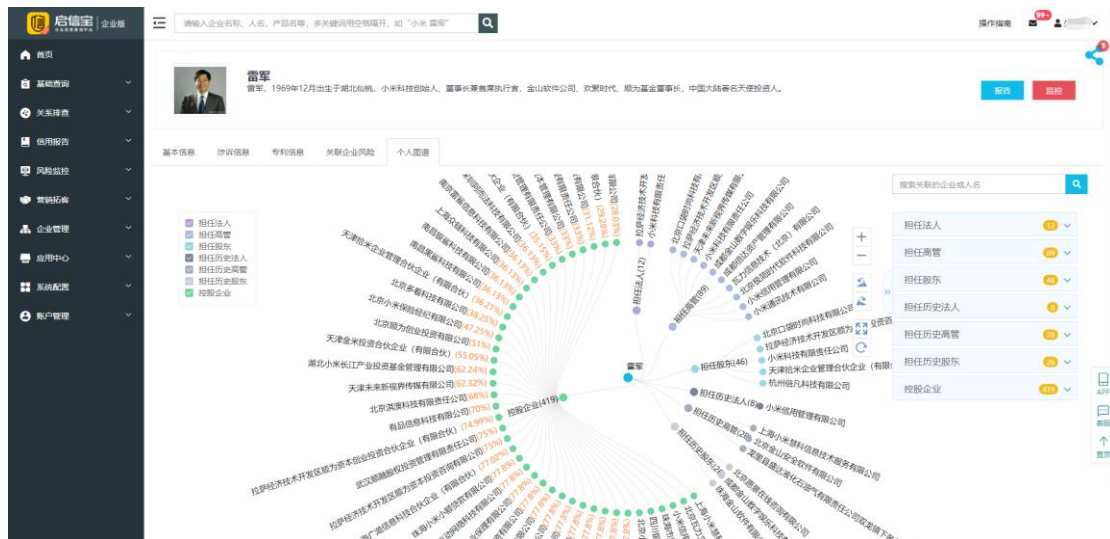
启信宝 企业版

请输入企业名称、人名、产品名等，多关键词用空格隔开，如"小米 雷军"

操作指南 99+

首页
基础查询
关系排查
信用报告
风险监控
营销拓客
企业管理
应用中心
系统配置
账户管理

雷军
雷军，1969年12月出生于湖北仙桃，小米科技创始人、董事长兼首席执行官，金山软件公司、欢聚时代、顺为基金董事长，中国大陆著名天使投资人。

报告 监控

基本信息 涉诉信息 专利信息 关联企业风险 个人图谱

担任法人
担任高管
担任股东
担任历史法人
担任历史高管
担任历史股东
控股企业

搜索关联的企业或人名

担任法人 12
担任高管 36
担任股东 46
担任历史法人 8
担任历史高管 28
担任历史股东 26
控股企业 419

雷军
控股企业(419)
担任法人(12)
担任高管(36)
担任股东(46)
担任历史法人(8)
担任历史高管(28)
担任历史股东(26)

天津金米投资合伙企业（有限合伙）(55.05%)
湖北小米长江产业投资基金管理有限公司(62.24%)
天津未来新视界传媒有限公司(62.32%)
北京瓦力网络科技有限公司(68%)
北京顺为创业投资有限公司(47.25%)
北京小米保险经纪有限公司(51%)
北京多看科技有限公司(36.21%)
天津小米企业管理合伙企业（有限合伙）
有品信息科技有限公司(70%)
有品信息科技有限公司(74.99%)
拉萨经济技术开发区顺为资本创业投资合伙企业（有限合伙）(75%)
武汉顺瀚股权投资管理有限责任公司(75%)
拉萨经济技术开发区顺为资本投资咨询有限公司(77.0%)
珠海小米金融科技有限公司
北京小米移动软件有限公司
拉萨经济技术开发区顺为资本投资
北京口袋时尚科技有限公司
小米科技有限责任公司
天津金米企业管理合伙企业（有限
杭州信凡科技有限公司
小米信用管理有限公司
上海小米金融信息服务有限公司
北京金山安全软件有限公司
龙猫易通汽车有限公司
小米通讯技术有限公司
小米科技有限责任公司

APP
客服
置顶